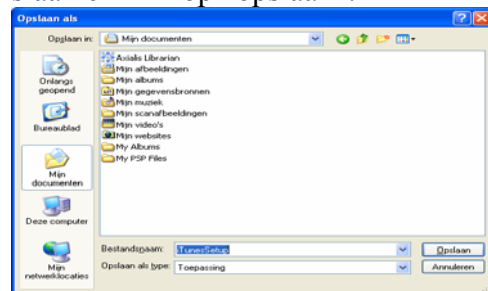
Opslaan als

Opslaan in: Mijn documenten

Onlangs geopend
Bureaublad
Mijn documenten
Deze computer
Mijn netwerklocaties

Axialis Librarian
Mijn afbeeldingen
Mijn albums
Mijn gegevensbronnen
Mijn muziek
Mijn scanafbeeldingen
Mijn video's
Mijn websites
My Albums
My PSP Files

Bestandsnaam: iTunesSetup
Opslaan als type: Toepassing

Opslaan
Annuleren